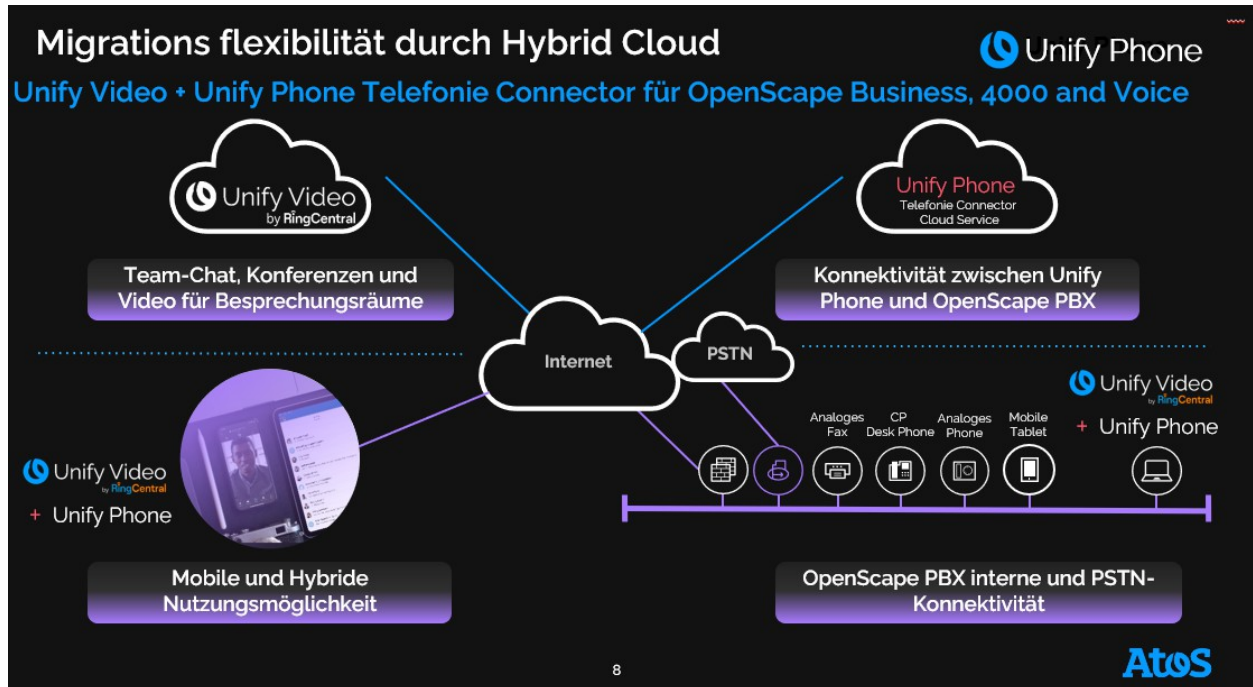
Migrations flexibilität durch Hybrid Cloud

Unify Phone

Unify Video + Unify Phone Telefonie Connector für OpenScape Business, 4000 and Voice

Unify Video by RingCentral

Unify Phone
Telefonie Connector
Cloud Service

Team-Chat, Konferenzen und Video für Besprechungsräume

Konnektivität zwischen Unify Phone und OpenScape PBX

Internet

PSTN

Unify Video by RingCentral
+ Unify Phone

Analoges Fax

CP Desk Phone

Analoges Phone

Mobile Tablet

Unify Video by RingCentral
+ Unify Phone

Mobile und Hybride Nutzungsmöglichkeit

OpenScape PBX interne und PSTN-Konnektivität

8

Atos